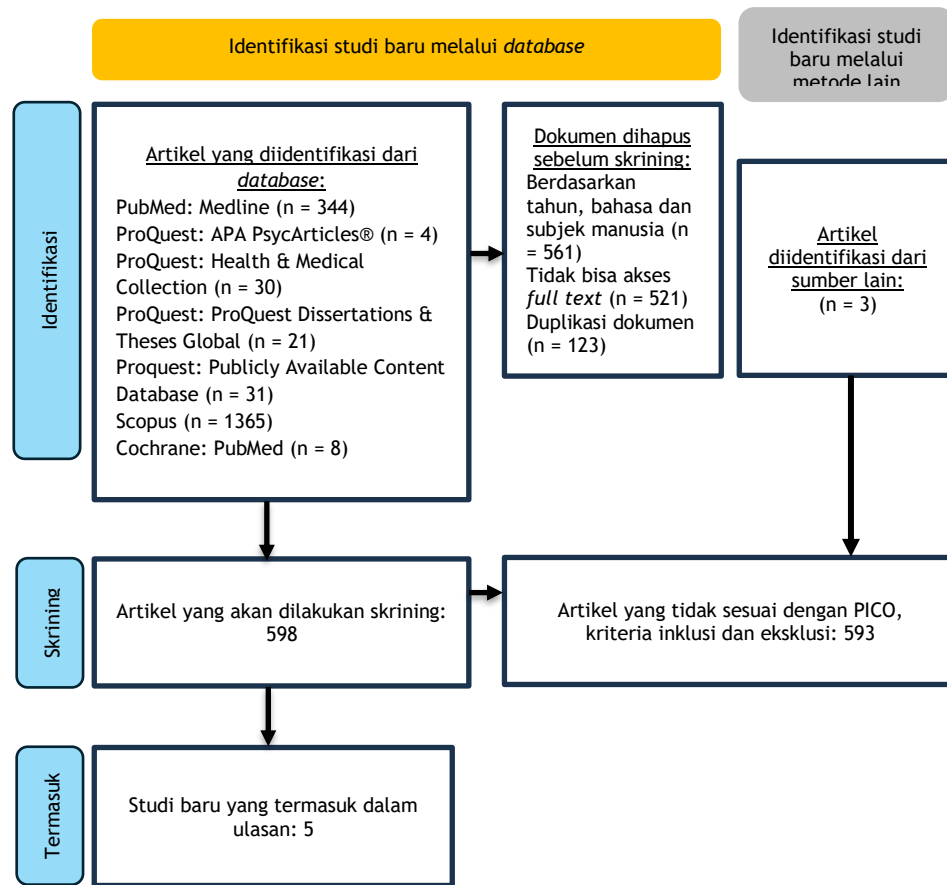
Identifikasi studi baru melalui *database*

Identifikasi studi baru melalui metode lain

Identifikasi

Artikel yang diidentifikasi dari *database*:
PubMed: Medline (n = 344)
ProQuest: APA PsycArticles® (n = 4)
ProQuest: Health & Medical Collection (n = 30)
ProQuest: ProQuest Dissertations & Theses Global (n = 21)
Proquest: Publicly Available Content Database (n = 31)
Scopus (n = 1365)
Cochrane: PubMed (n = 8)

Dokumen dihapus sebelum skrining:
Berdasarkan tahun, bahasa dan subjek manusia (n = 561)
Tidak bisa akses *full text* (n = 521)
Duplikasi dokumen (n = 123)

Artikel diidentifikasi dari sumber lain:
(n = 3)

Skrining

Artikel yang akan dilakukan skrining: 598

Artikel yang tidak sesuai dengan PICO, kriteria inklusi dan eksklusi: 593

Termasuk

Studi baru yang termasuk dalam ulasan: 5